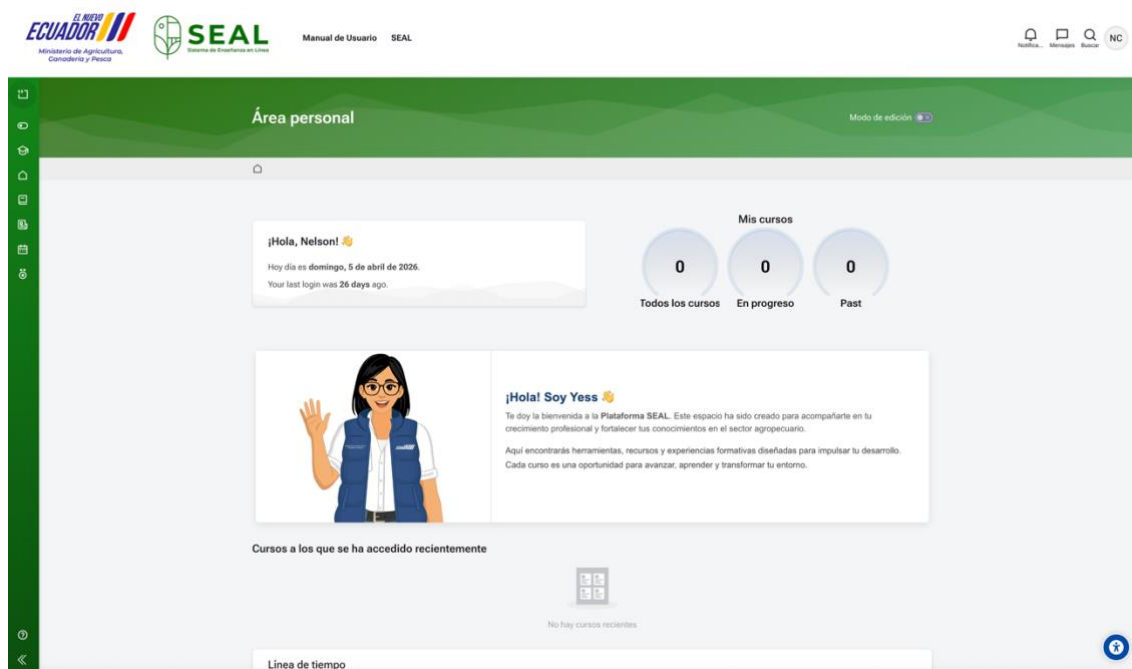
EL NUEVO ECUADOR
Ministerio de Agricultura, Ganadería y Pesca

SEAL
Sistema de Enseñanza en Línea

Manual de Usuario SEAL

Notifica... Mensajes Buscar NC

Área personal

Modo de edición

¡Hola, Nelson! 👋

Hoy día es domingo, 5 de abril de 2026.

Your last login was 26 days ago.

Mis cursos

| 0 | 0 | 0 |
|---|---|---|
| Todos los cursos | En progreso | Past |

¡Hola! Soy Yess 👋

Te doy la bienvenida a la Plataforma SEAL. Este espacio ha sido creado para acompañarte en tu crecimiento profesional y fortalecer tus conocimientos en el sector agropecuario.

Aquí encontrarás herramientas, recursos y experiencias formativas diseñadas para impulsar tu desarrollo. Cada curso es una oportunidad para avanzar, aprender y transformar tu entorno.

Cursos a los que se ha accedido recientemente

No hay cursos recientes

Línea de tiempo